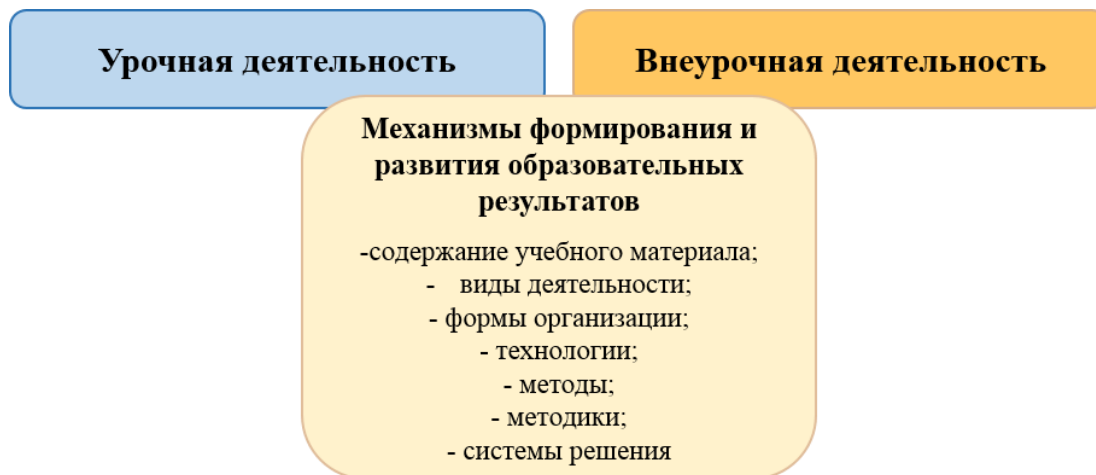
Урочная деятельность

Внеурочная деятельность

Механизмы формирования и развития образовательных результатов

-содержание учебного материала;
- виды деятельности;
- формы организации;
- технологии;
- методы;
- методики;
- системы решения